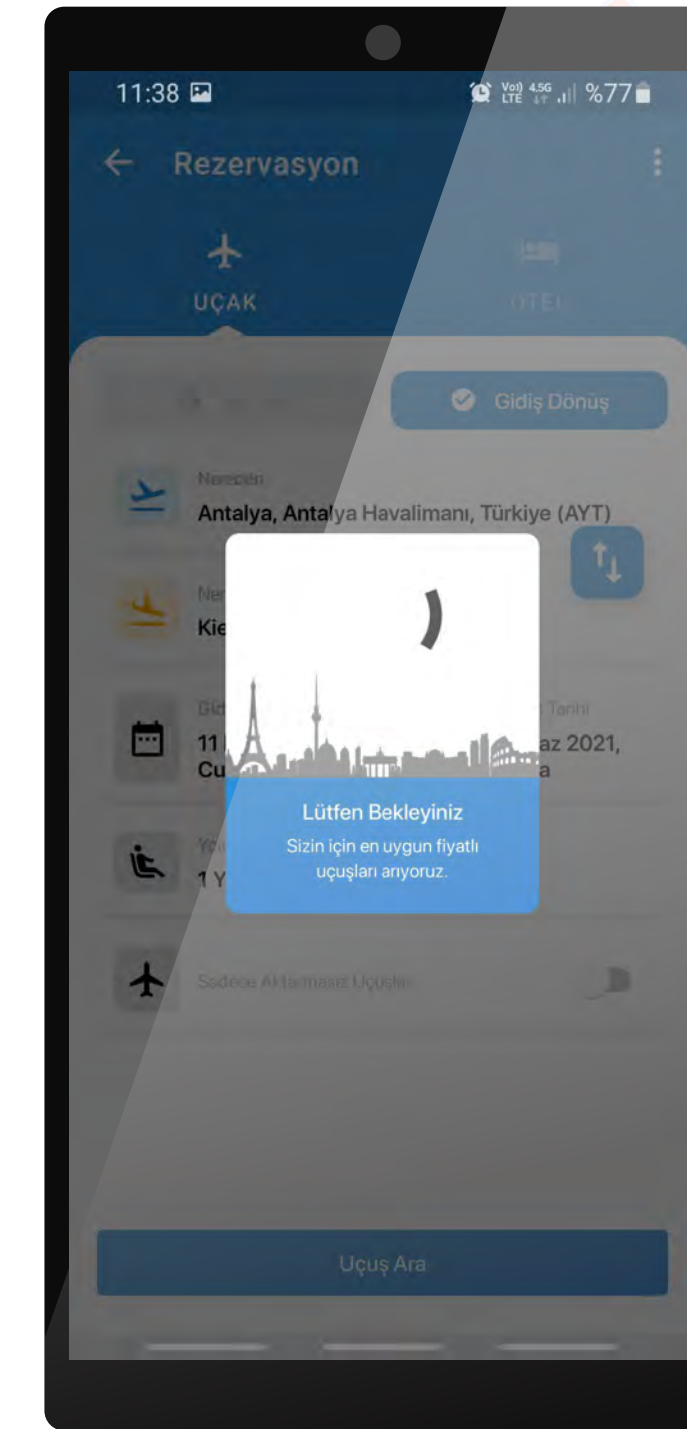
11:38

Vo) LTE 4.5G %77

Rezervasyon

UÇAK

OTEL

Gidiş Dönüş

Nereden

Antalya, Antalya Havalimanı, Türkiye (AYT)

Ner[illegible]

Kie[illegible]

Gid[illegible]

11 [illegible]

Cu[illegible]

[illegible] Tarihi

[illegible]az 2021,

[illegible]a

Yo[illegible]

1 Y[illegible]

Lütfen Bekleyiniz

Sizin için en uygun fiyatlı uçuşları arıyoruz.

Sadece Aktarmasız Uçuşlar

Uçuş Ara